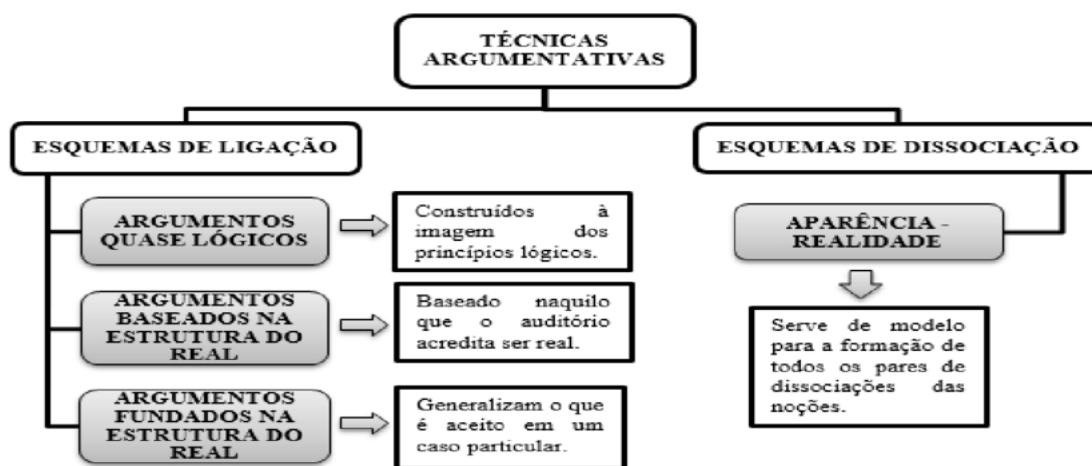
TÉCNICAS ARGUMENTATIVAS

ESQUEMAS DE LIGAÇÃO

ESQUEMAS DE DISSOCIAÇÃO

ARGUMENTOS QUASE LÓGICOS

Construídos à imagem dos princípios lógicos.

ARGUMENTOS BASEADOS NA ESTRUTURA DO REAL

Baseado naquilo que o auditório acredita ser real.

ARGUMENTOS FUNDADOS NA ESTRUTURA DO REAL

Generalizam o que é aceito em um caso particular.

APARÊNCIA - REALIDADE

Serve de modelo para a formação de todos os pares de dissociações das noções.